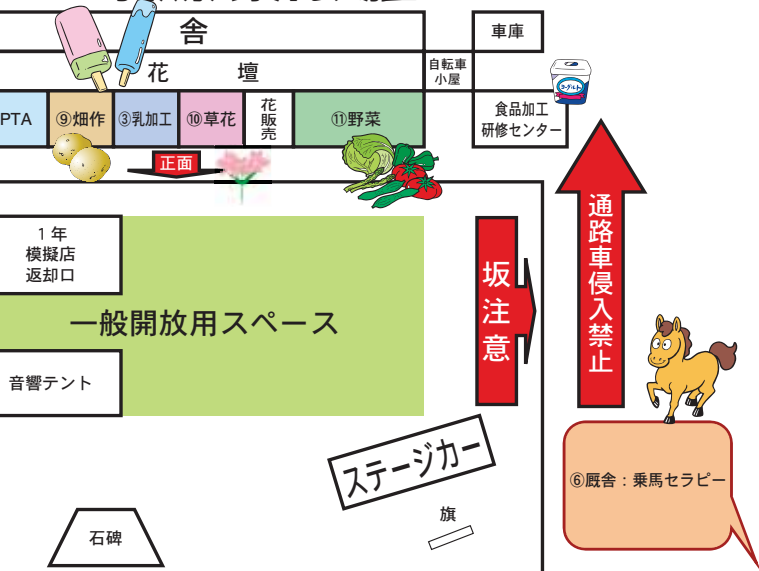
舎

車庫

花　　壇

自転車
小屋

PTA
⑨畑作
③乳加工
⑩草花
花
販
売
⑪野菜

食品加工
研修センター

正面

通
路
車
侵
入
禁
止

1年
模擬店
返却口

一般開放用スペース

坂
注
意

音響テント

ステージカー

⑥厩舎：乗馬セラピー

旗

石碑